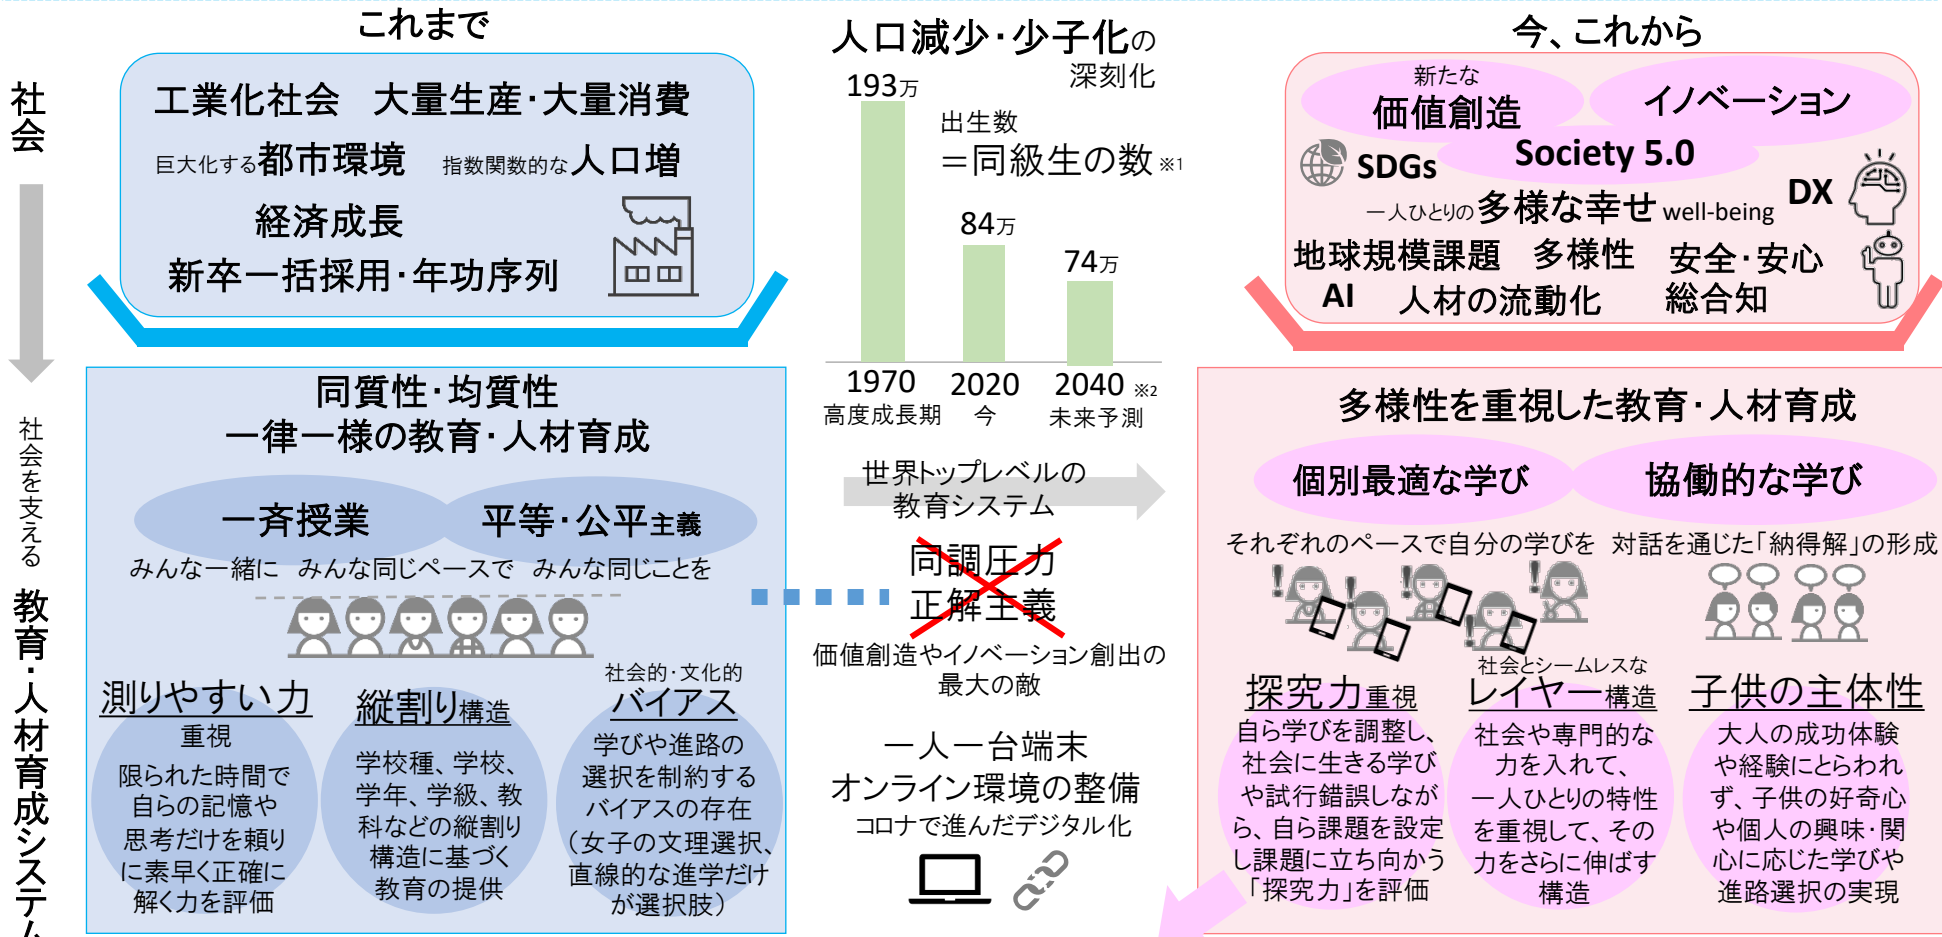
社会

社会を支える 教育・人材育成システム

これまで

工業化社会　大量生産・大量消費

巨大化する都市環境　指数関数的な人口増

経済成長

新卒一括採用・年功序列

同質性・均質性
一律一様の教育・人材育成

一斉授業　平等・公平主義

みんな一緒に　みんな同じペースで　みんな同じことを

測りやすい力重視
限られた時間で自らの記憶や思考だけを頼りに素早く正確に解く力を評価

縦割り構造
学校種、学校、学年、学級、教科などの縦割り構造に基づく教育の提供

社会的・文化的バイアス
学びや進路の選択を制約するバイアスの存在（女子の文理選択、直線的な進学だけが選択肢）

人口減少・少子化の深刻化

193万

出生数
＝同級生の数 ※1

84万

74万

| 1970 | 2020 | 2040 ※2 |
|---|---|---|
| 高度成長期 | 今 | 未来予測 |

世界トップレベルの教育システム

同調圧力
正解主義

価値創造やイノベーション創出の最大の敵

一人一台端末
オンライン環境の整備
コロナで進んだデジタル化

今、これから

新たな価値創造　イノベーション

SDGs　Society 5.0

一人ひとりの多様な幸せ well-being　DX

地球規模課題　多様性　安全・安心
AI　人材の流動化　総合知

多様性を重視した教育・人材育成

個別最適な学び　協働的な学び

それぞれのペースで自分の学びを　対話を通じた「納得解」の形成

探究力重視
自ら学びを調整し、社会に生きる学びや試行錯誤しながら、自ら課題を設定し課題に立ち向かう「探究力」を評価

社会とシームレスな
レイヤー構造
社会や専門的な力を入れて、一人ひとりの特性を重視して、その力をさらに伸ばす構造

子供の主体性
大人の成功体験や経験にとらわれず、子供の好奇心や個人の興味・関心に応じた学びや進路選択の実現